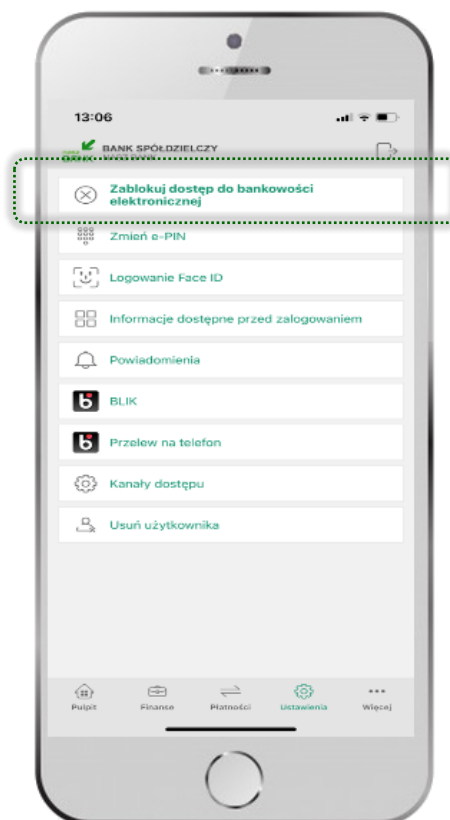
13:06

BANK SPÓŁDZIELCZY

Zablokuj dostęp do bankowości elektronicznej

Zmień e-PIN

Logowanie Face ID

Informacje dostępne przed zalogowaniem

Powiadomienia

BLIK

Przelew na telefon

Kanały dostępu

Usuń użytkownika

Pulpit
Finanse
Płatności
Ustawienia
Więcej